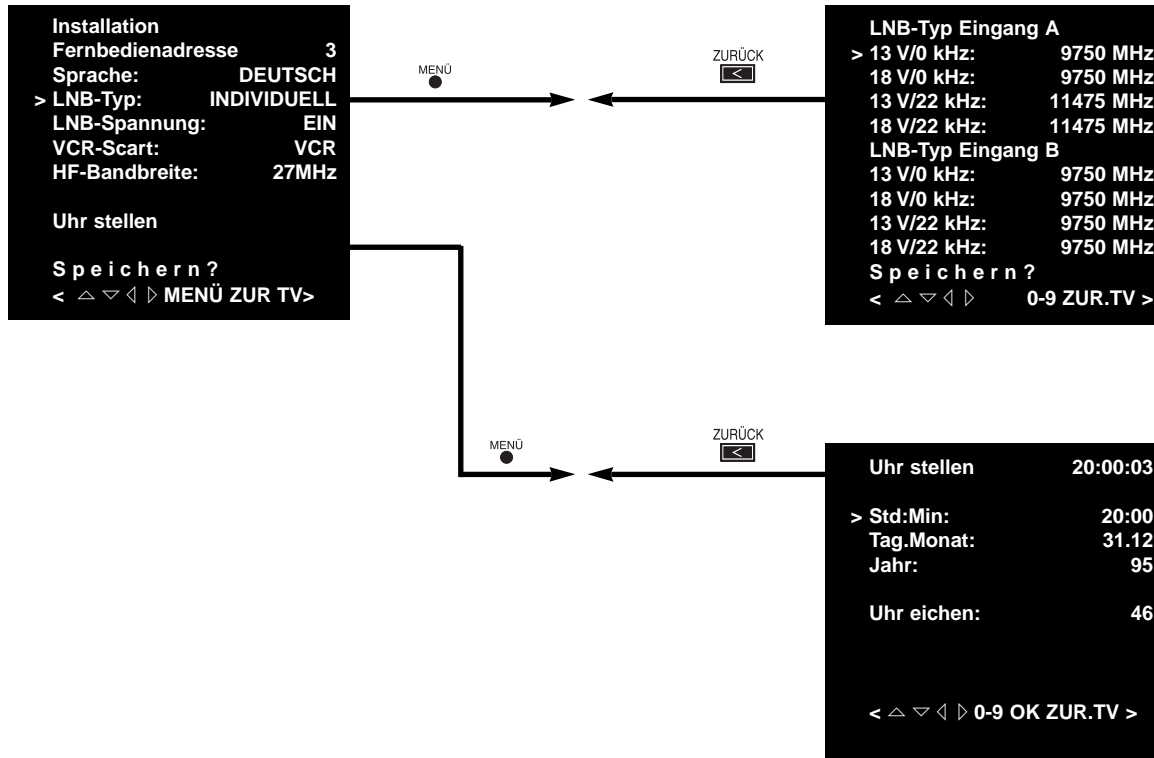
Installation
Fernbedienadresse 3
Sprache: DEUTSCH
> LNB-Typ: INDIVIDUELL
LNB-Spannung: EIN
VCR-Scart: VCR
HF-Bandbreite: 27MHz

Uhr stellen

S p e i c h e r n ?
< △ ▽ ◁ ▷ MENÜ ZUR TV>

MENÜ

ZURÜCK

LNB-Typ Eingang A
> 13 V/0 kHz: 9750 MHz
18 V/0 kHz: 9750 MHz
13 V/22 kHz: 11475 MHz
18 V/22 kHz: 11475 MHz
LNB-Typ Eingang B
13 V/0 kHz: 9750 MHz
18 V/0 kHz: 9750 MHz
13 V/22 kHz: 9750 MHz
18 V/22 kHz: 9750 MHz
S p e i c h e r n ?
< △ ▽ ◁ ▷ 0-9 ZUR.TV >

MENÜ

ZURÜCK

Uhr stellen 20:00:03

> Std:Min: 20:00
Tag.Monat: 31.12
Jahr: 95

Uhr eichen: 46

< △ ▽ ◁ ▷ 0-9 OK ZUR.TV >